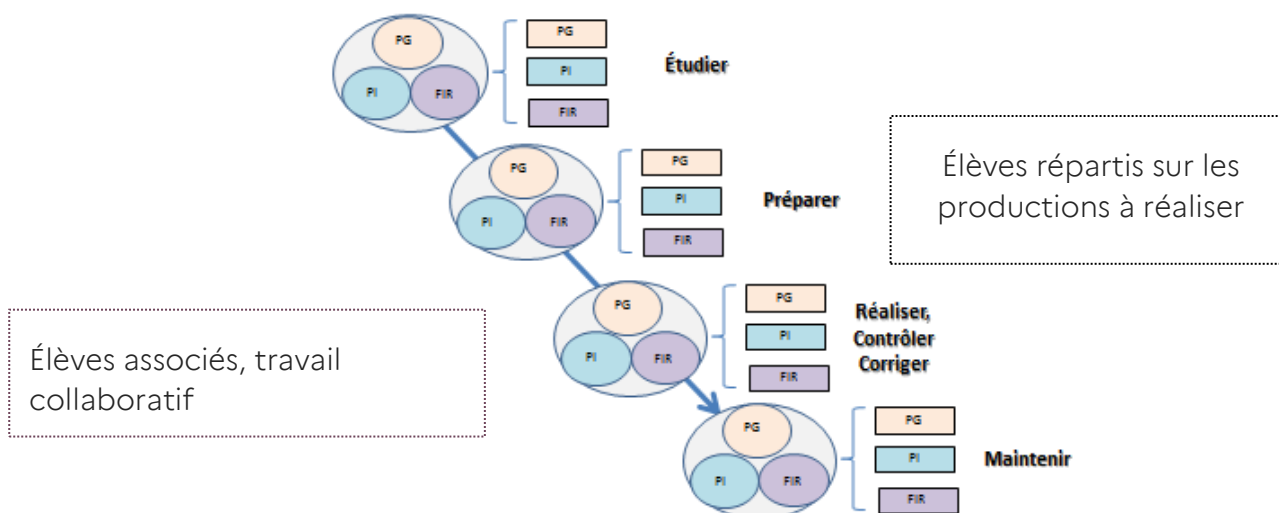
PG
PI
FIR
PG
PI
FIR
Étudier

Élèves répartis sur les productions à réaliser

PG
PI
FIR
PG
PI
FIR
Préparer

PG
PI
FIR
PG
PI
FIR
Réaliser, Contrôler Corriger

Élèves associés, travail collaboratif

PG
PI
FIR
PG
PI
FIR
Maintenir